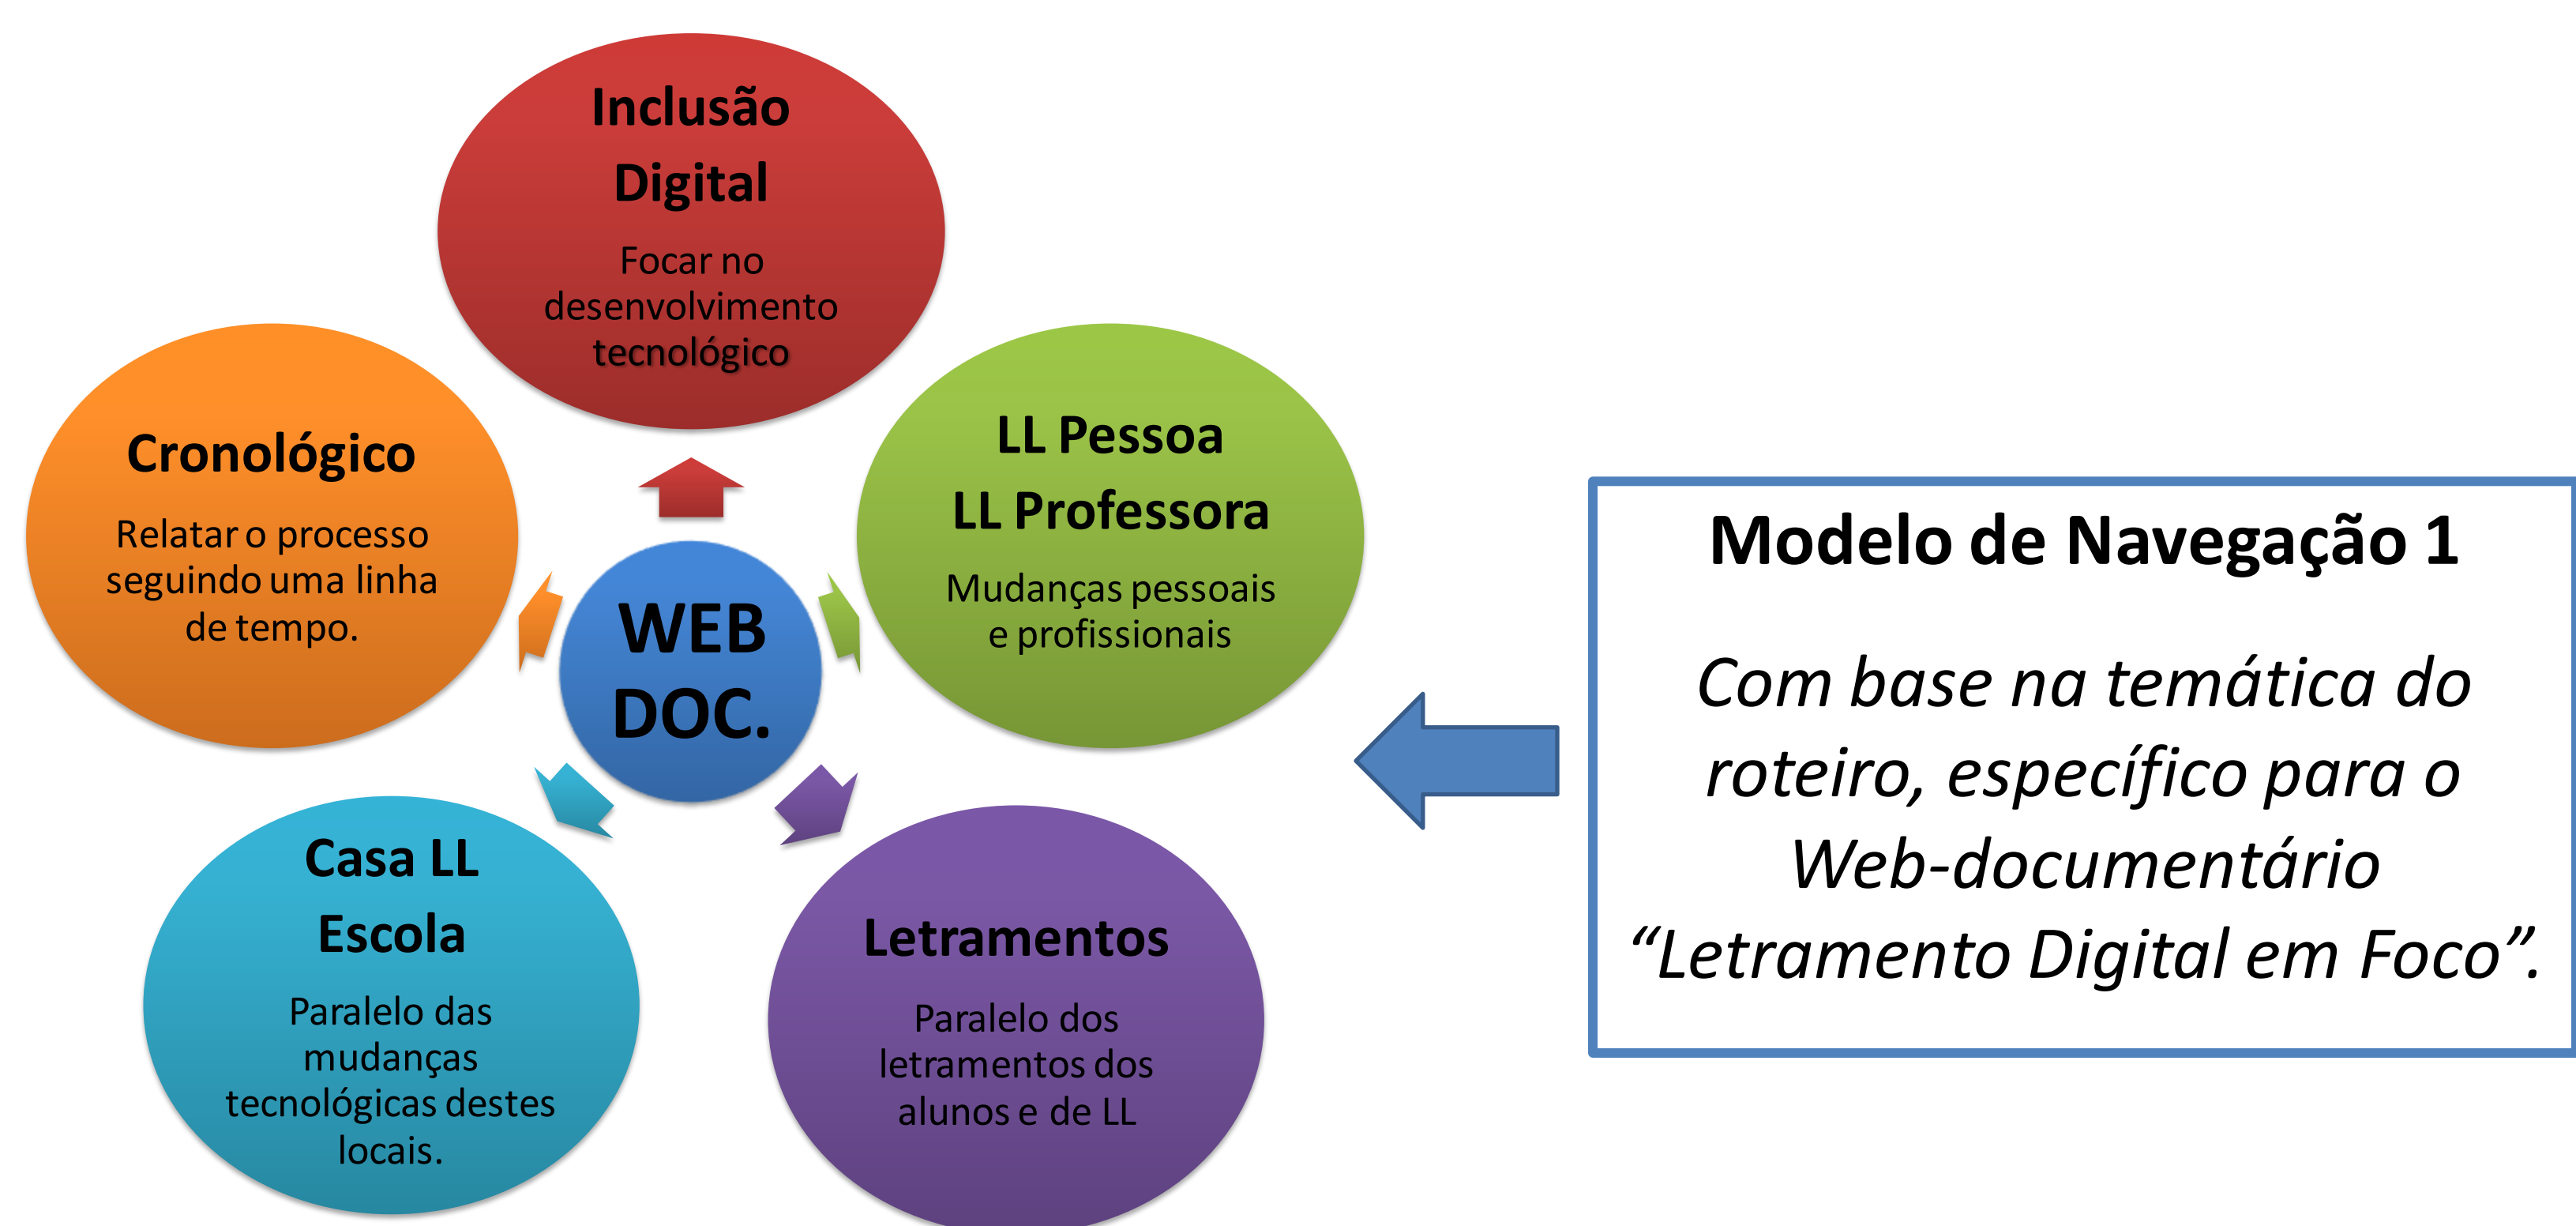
WEB DOC.

Inclusão Digital

Focar no desenvolvimento tecnológico

LL Pessoa
LL Professora

Mudanças pessoais e profissionais

Letramentos

Paralelo dos letramentos dos alunos e de LL

Casa LL
Escola

Paralelo das mudanças tecnológicas destes locais.

Cronológico

Relatar o processo seguindo uma linha de tempo.

Modelo de Navegação 1

Com base na temática do roteiro, específico para o Web-documentário “Letramento Digital em Foco”.